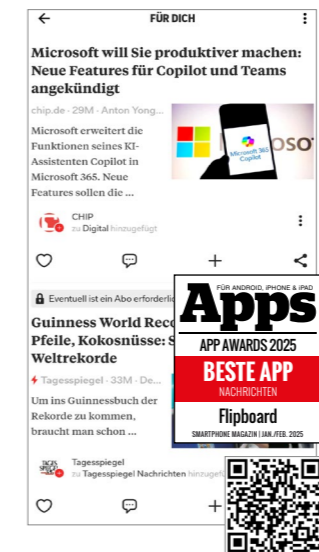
FÜR DICH

Microsoft will Sie produktiver machen: Neue Features für Copilot und Teams angekündigt

chip.de · 29M · Anton Yong...

Microsoft erweitert die Funktionen seines KI-Assistenten Copilot in Microsoft 365. Neue Features sollen die ...

Microsoft 365 Copilot

CHIP
zu Digital hinzugefügt

Eventuell ist ein Abo erforderlich

Guinness World Reco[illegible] Pfeile, Kokosnüsse: S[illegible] Weltrekorde

Tagesspiegel · 33M · De...

Um ins Guinnessbuch der Rekorde zu kommen, braucht man schon ...

Tagesspiegel
zu Tagesspiegel Nachrichten hinzugefügt

FÜR ANDROID, IPHONE & IPAD
Apps
APP AWARDS 2025
BESTE APP
NACHRICHTEN
Flipboard
SMARTPHONE MAGAZIN | JAN./FEB. 2025